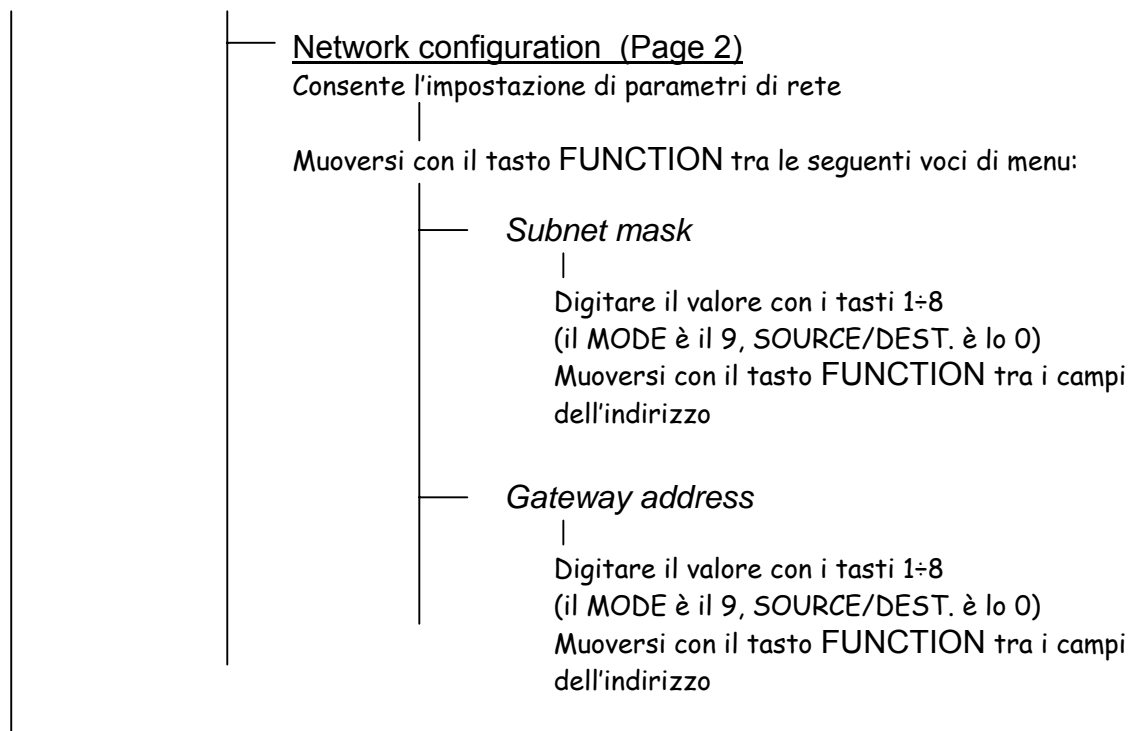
Network configuration (Page 2)

Consente l'impostazione di parametri di rete

Muoversi con il tasto FUNCTION tra le seguenti voci di menu:

Subnet mask

Digitare il valore con i tasti 1÷8
(il MODE è il 9, SOURCE/DEST. è lo 0)
Muoversi con il tasto FUNCTION tra i campi dell'indirizzo

Gateway address

Digitare il valore con i tasti 1÷8
(il MODE è il 9, SOURCE/DEST. è lo 0)
Muoversi con il tasto FUNCTION tra i campi dell'indirizzo